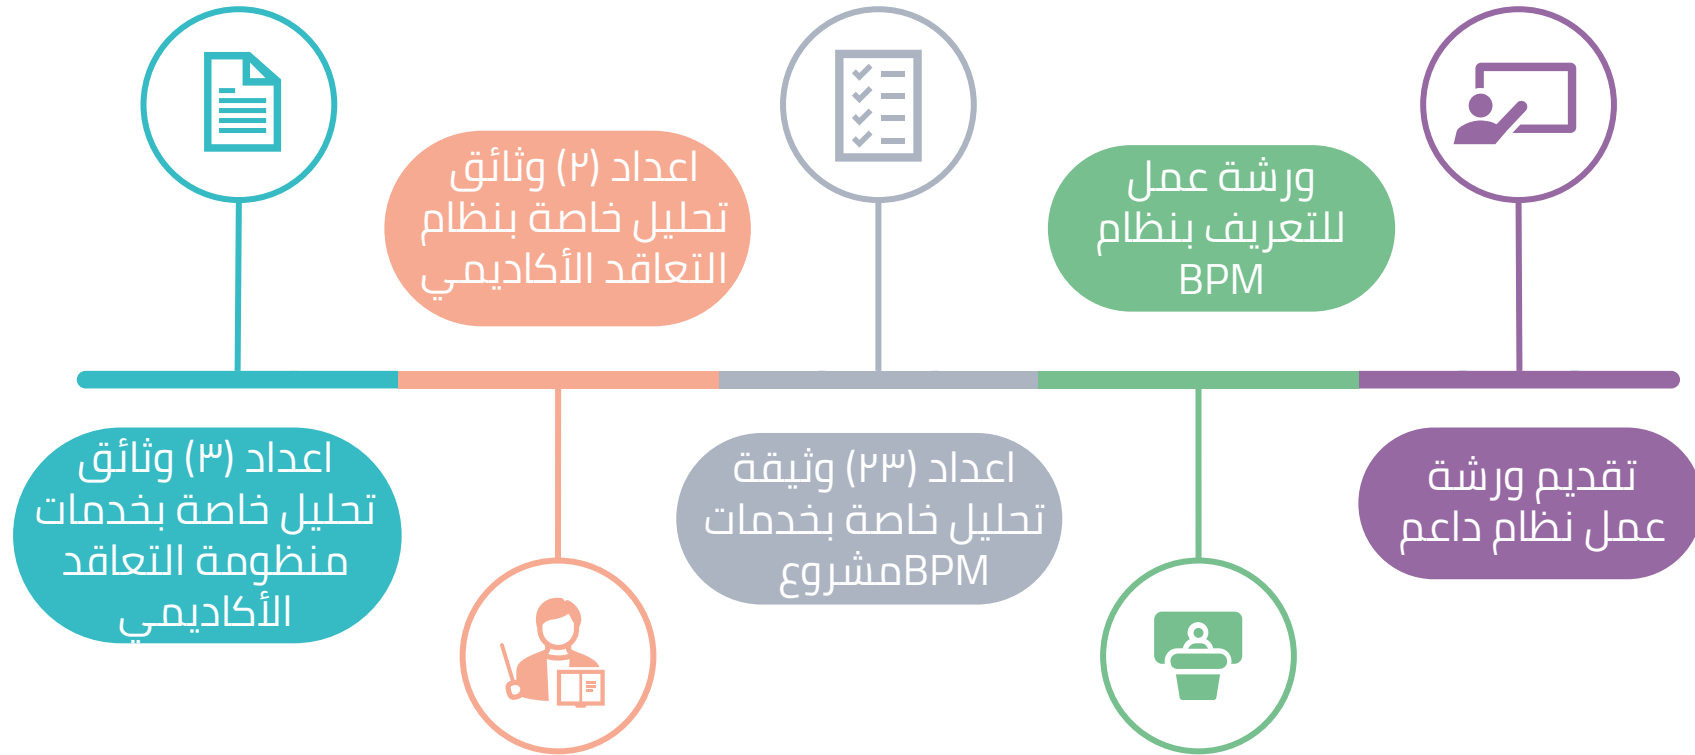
ورشة عمل للتعريف بنظام BPM

اعداد (٢) وثائق تحليل خاصة بنظام التعاقد الأكاديمي

تقديم ورشة عمل نظام داعم

اعداد (٢٣) وثيقة تحليل خاصة بخدمات مشروعBPM

اعداد (٣) وثائق تحليل خاصة بخدمات منظومة التعاقد الأكاديمي